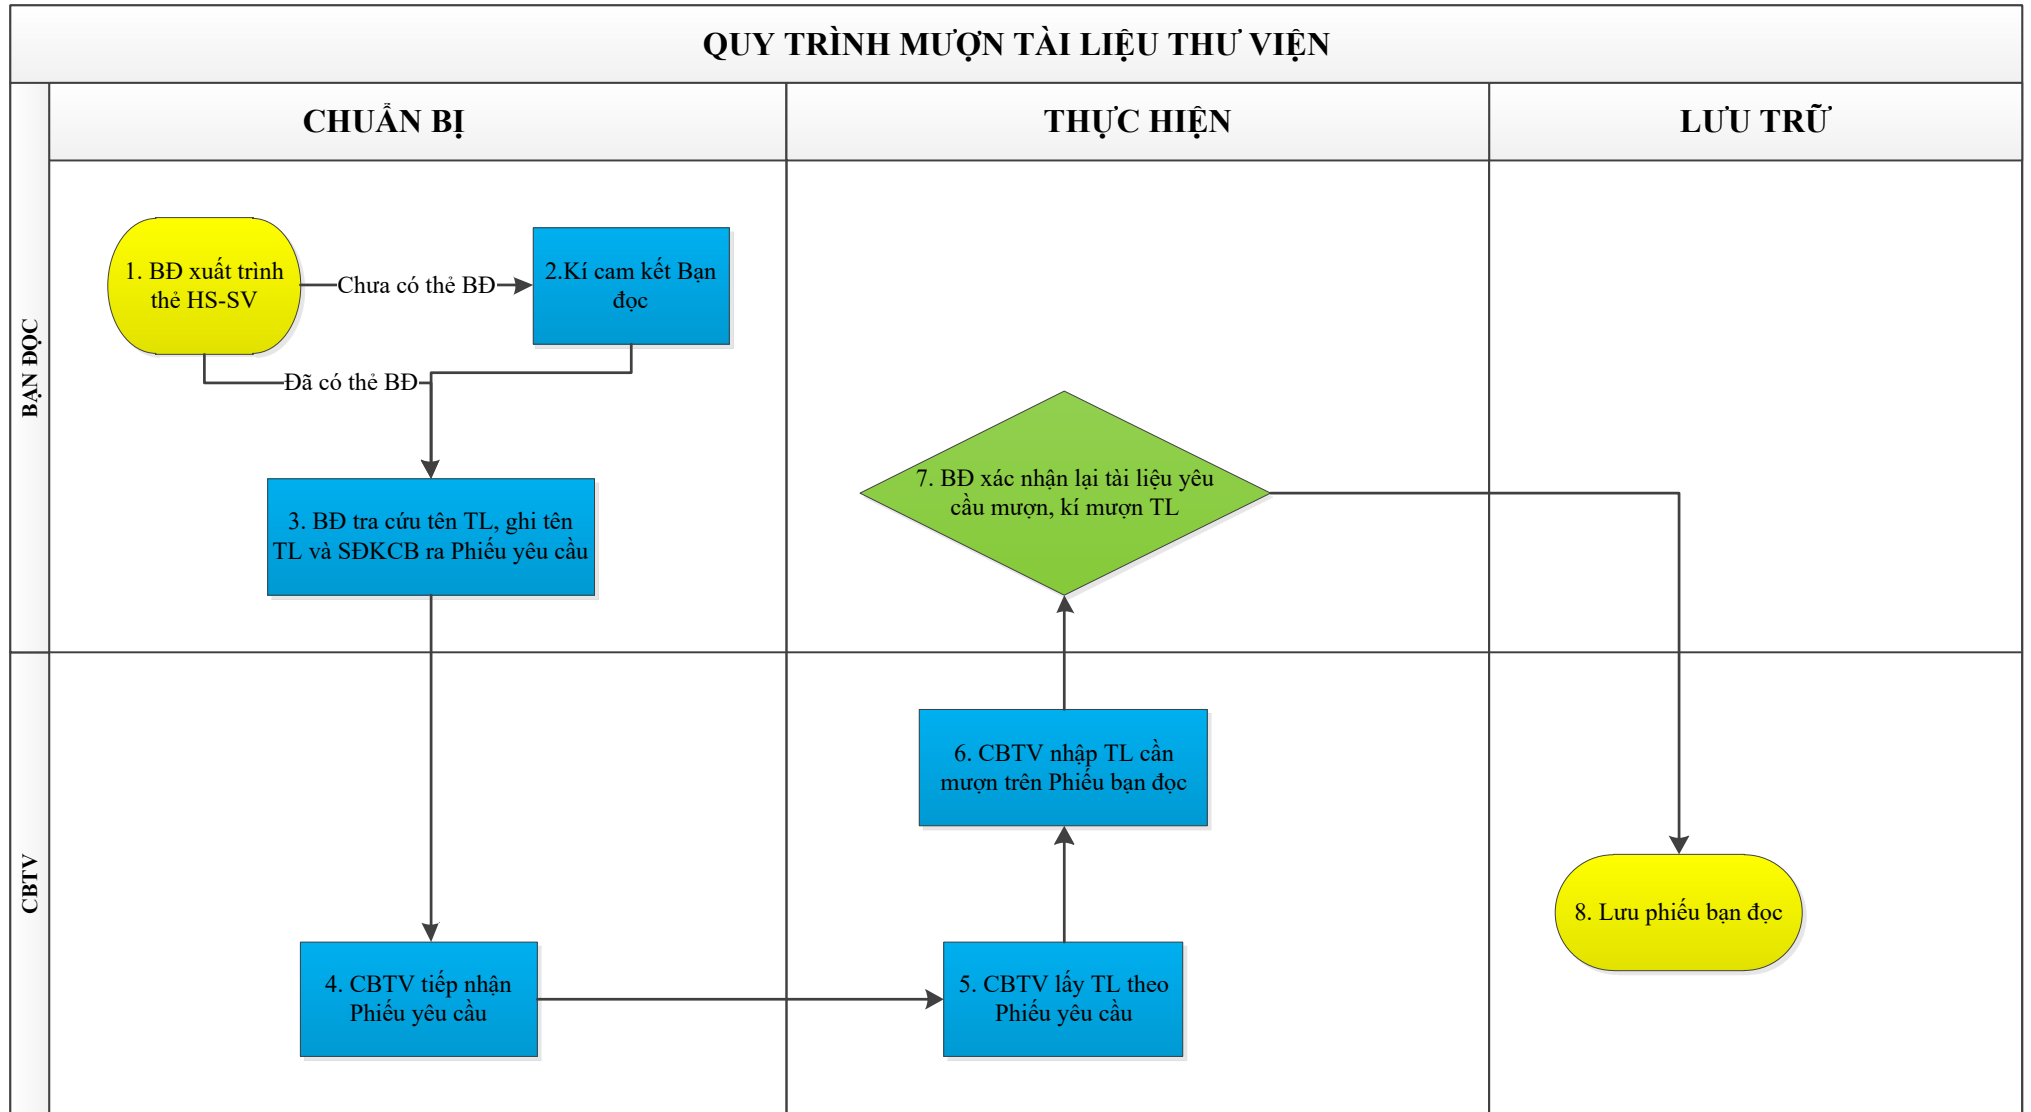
QUY TRÌNH MƯỢN TÀI LIỆU THƯ VIỆN

CHUẨN BỊ

THỰC HIỆN

LƯU TRỮ

BẠN ĐỌC

1. BĐ xuất trình thẻ HS-SV

Chưa có thẻ BĐ

2.Kí cam kết Bạn đọc

Đã có thẻ BĐ

3. BĐ tra cứu tên TL, ghi tên TL và SĐKCB ra Phiếu yêu cầu

7. BĐ xác nhận lại tài liệu yêu cầu mượn, kí mượn TL

CBTV

6. CBTV nhập TL cần mượn trên Phiếu bạn đọc

8. Lưu phiếu bạn đọc

4. CBTV tiếp nhận Phiếu yêu cầu

5. CBTV lấy TL theo Phiếu yêu cầu